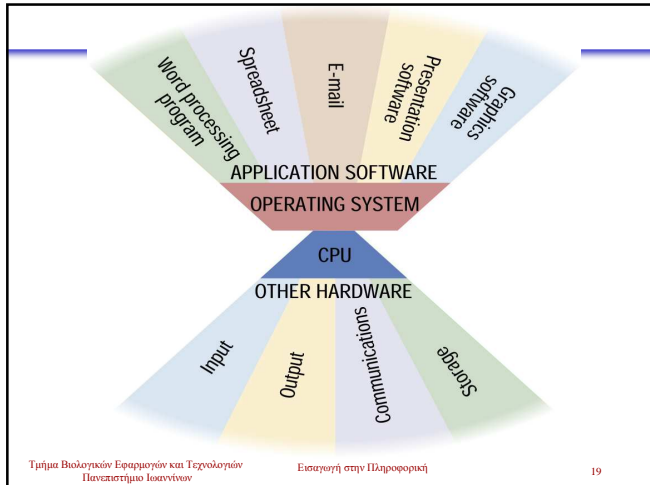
Word processing program

Spreadsheet

E-mail

Presentation software

Graphics software

APPLICATION SOFTWARE

OPERATING SYSTEM

CPU

OTHER HARDWARE

Input

Output

Communications

Storage

Τμήμα Βιολογικών Εφαρμογών και Τεχνολογιών Πανεπιστήμιο Ιωαννίνων

Εισαγωγή στην Πληροφορική

19